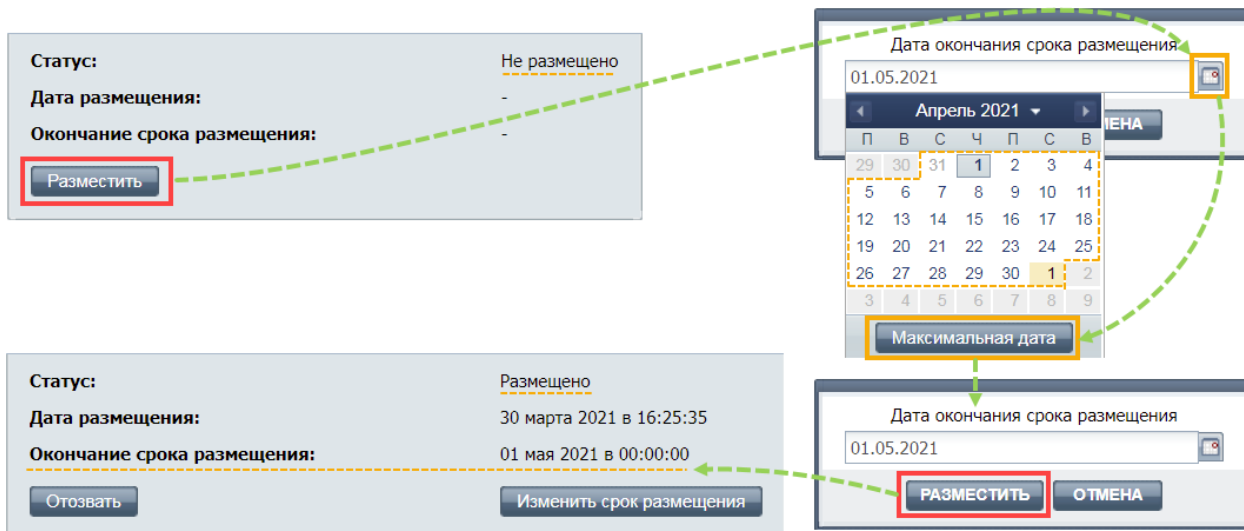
Статус: Не размещено

Дата размещения: -

Окончание срока размещения: -

Разместить

Дата окончания срока размещения

01.05.2021

Апрель 2021

| П | В | С | Ч | П | С | В |
|---|---|---|---|---|---|---|
| 29 | 30 | 31 | 1 | 2 | 3 | 4 |
| 5 | 6 | 7 | 8 | 9 | 10 | 11 |
| 12 | 13 | 14 | 15 | 16 | 17 | 18 |
| 19 | 20 | 21 | 22 | 23 | 24 | 25 |
| 26 | 27 | 28 | 29 | 30 | 1 | 2 |
| 3 | 4 | 5 | 6 | 7 | 8 | 9 |

Максимальная дата

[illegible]МЕНА

Статус: Размещено

Дата размещения: 30 марта 2021 в 16:25:35

Окончание срока размещения: 01 мая 2021 в 00:00:00

Отозвать

Изменить срок размещения

Дата окончания срока размещения

01.05.2021

РАЗМЕСТИТЬ

ОТМЕНА